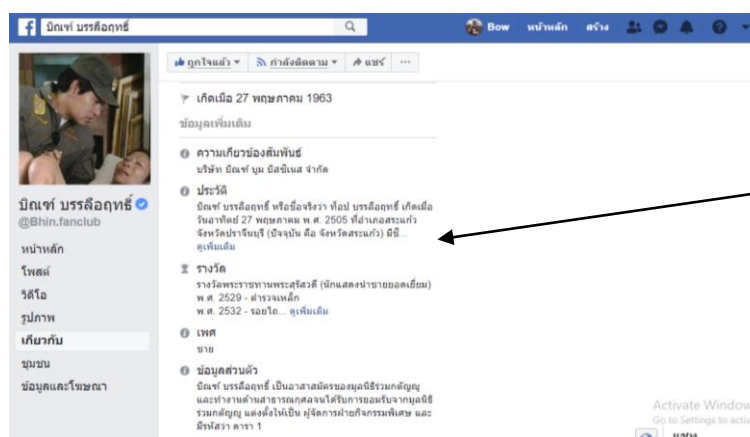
บิณฑ์ บรรลือฤทธิ์

Bow หน้าหลัก สร้าง

ถูกใจแล้ว ▾ กำลังติดตาม ▾ แชร์ ···

เกิดเมื่อ 27 พฤษภาคม 1963

ข้อมูลเพิ่มเติม

ความเกี่ยวข้องสัมพันธ์
บริษัท บิณฑ์ บูม บิสซิเนส จำกัด

ประวัติ
บิณฑ์ บรรลือฤทธิ์ หรือชื่อจริงว่า ท็อป บรรลือฤทธิ์ เกิดเมื่อวันอาทิตย์ 27 พฤษภาคม พ.ศ. 2505 ที่อำเภอสระแก้ว จังหวัดปราจีนบุรี (ปัจจุบัน คือ จังหวัดสระแก้ว) มีชื่...
ดูเพิ่มเติม

รางวัล
รางวัลพระราชทานพระสุรัสวดี (นักแสดงนำชายยอดเยี่ยม)
พ.ศ. 2529 - ตำรวจเหล็ก
พ.ศ. 2532 - รอยไถ... ดูเพิ่มเติม

เพศ
ชาย

ข้อมูลส่วนตัว
บิณฑ์ บรรลือฤทธิ์ เป็นอาสาสมัครของมูลนิธิร่วมกตัญญู และทำงานด้านสาธารณกุศลจนได้รับการยอมรับจากมูลนิธิร่วมกตัญญู แต่งตั้งให้เป็น ผู้จัดการฝ่ายกิจกรรมพิเศษ และมีภรรยา ดารา 1

บิณฑ์ บรรลือฤทธิ์
@Bhin.fanclub

หน้าหลัก
โพสต์
วิดีโอ
รูปภาพ
เกี่ยวกับ
ชุมชน
ข้อมูลและโฆษณา

Activate Window
Go to Settings to activ
แชท